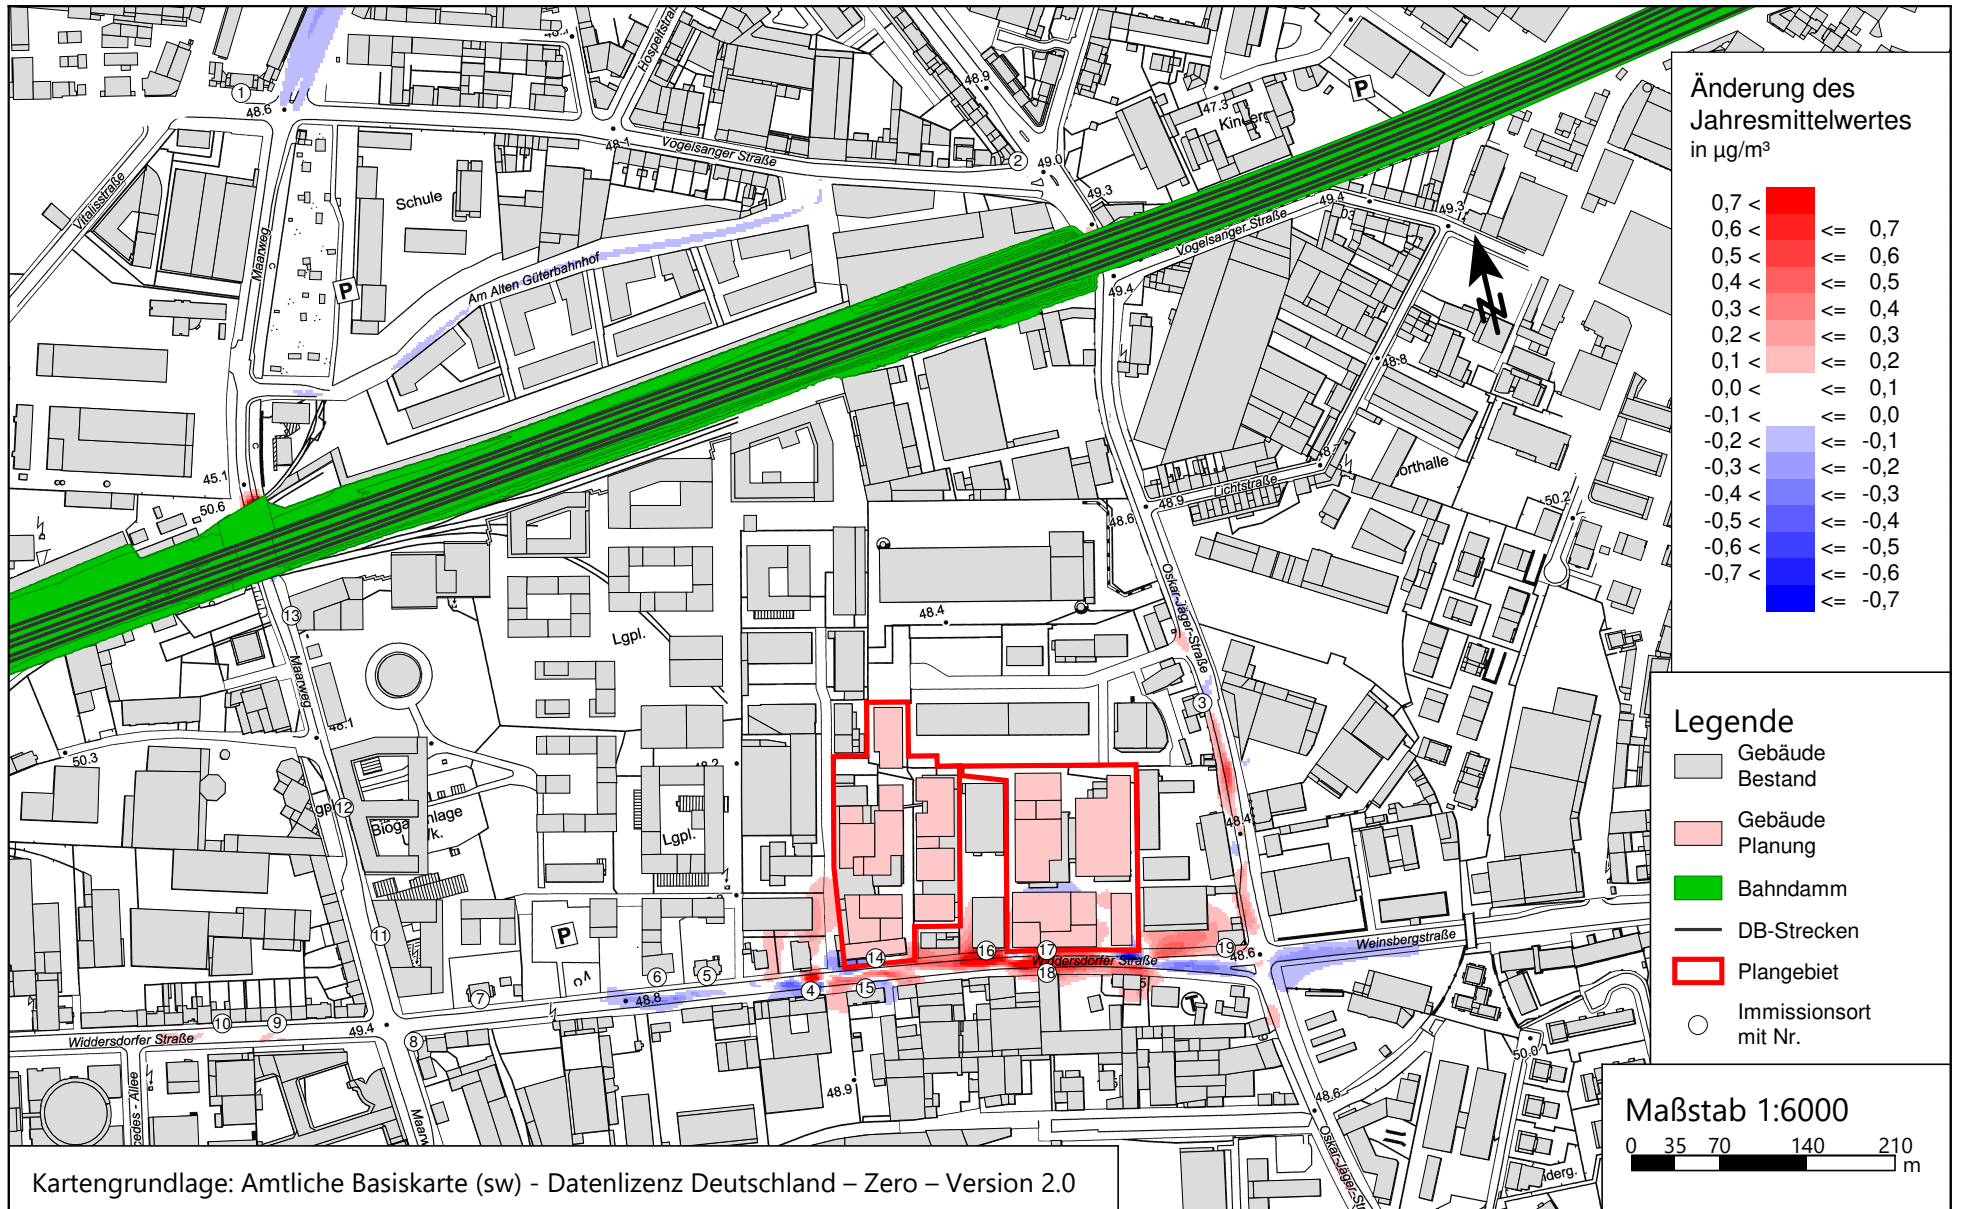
Änderung des Jahresmittelwertes in µg/m³

| | | |
|---|---|---|
| 0,7 < | | |
| 0,6 < | <= | 0,7 |
| 0,5 < | <= | 0,6 |
| 0,4 < | <= | 0,5 |
| 0,3 < | <= | 0,4 |
| 0,2 < | <= | 0,3 |
| 0,1 < | <= | 0,2 |
| 0,0 < | <= | 0,1 |
| -0,1 < | <= | 0,0 |
| -0,2 < | <= | -0,1 |
| -0,3 < | <= | -0,2 |
| -0,4 < | <= | -0,3 |
| -0,5 < | <= | -0,4 |
| -0,6 < | <= | -0,5 |
| -0,7 < | <= | -0,6 |
| | <= | -0,7 |

Legende
Gebäude Bestand
Gebäude Planung
Bahndamm
DB-Strecken
Plangebiet
Immissionsort mit Nr.

Maßstab 1:6000
0 35 70 140 210 m

Vitalisstraße
Hospeltstraße
Vogelsanger Straße
Schule
Maarweg
Am Alten Güterbahnhof
Kinderg
Vogelsanger Straße
Lichtstraße
orthalle
Oskar-Jäger-Straße
Lgpl.
Biogasanlage
Lgpl.
Weinsbergstraße
Widdersdorfer Straße
Widdersdorfer Straße
Mercedes-Allee
Maarweg
Oskar-Jäger-Straße
derg.
P
P
P

48.6
48.1
48.9
49.0
47.3
49.3
49.4
49.3
49.4
48.8
45.1
50.6
48.6
48.9
50.2
48.4
48.1
50.3
48.2
48.4
48.6
48.8
49.4
48.9
48.6
50.0

1 2 3 4 5 6 7 8 9 10 11 12 13 14 15 16 17 18 19

Kartengrundlage: Amtliche Basiskarte (sw) - Datenlizenz Deutschland – Zero – Version 2.0